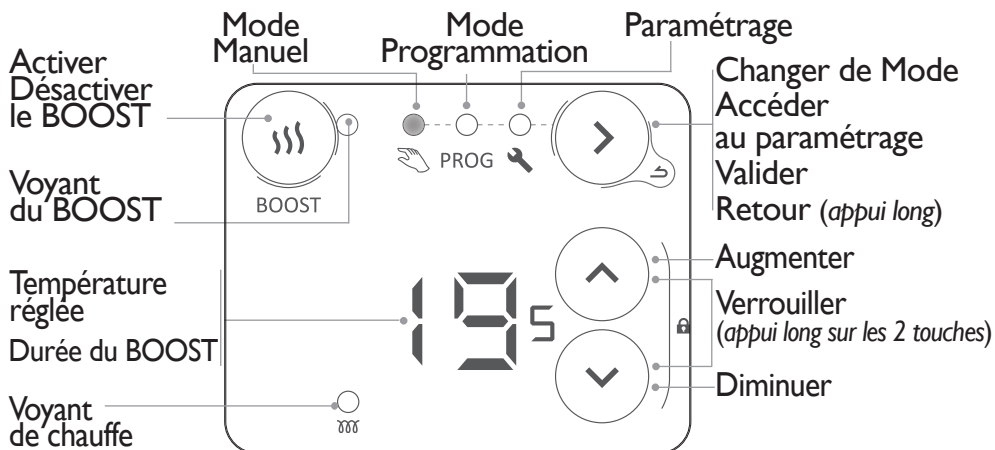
Mode Manuel

Mode Programmation

Paramétrage

Activer Désactiver le BOOST

Voyant du BOOST

BOOST

PROG

Changer de Mode
Accéder au paramétrage
Valider
Retour (*appui long*)

Température réglée

Durée du BOOST

19 5

Augmenter

Verrouiller (*appui long sur les 2 touches*)

Diminuer

Voyant de chauffe